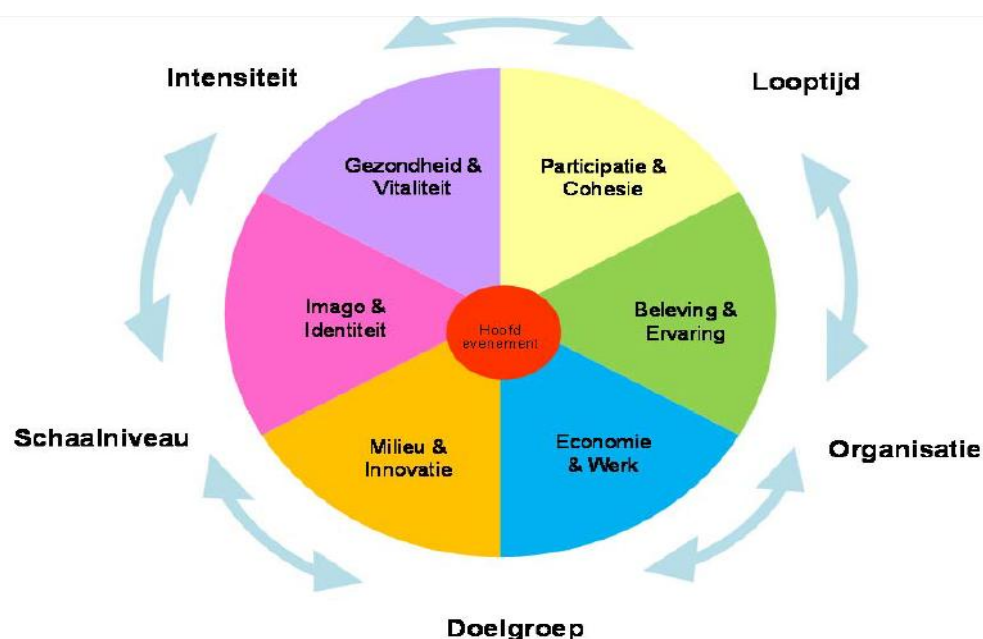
Intensiteit

Looptijd

Gezondheid & Vitaliteit

Participatie & Cohesie

Imago & Identiteit

Hoofd evenement

Beleving & Ervaring

Schaalniveau

Milieu & Innovatie

Economie & Werk

Organisatie

Doelgroep